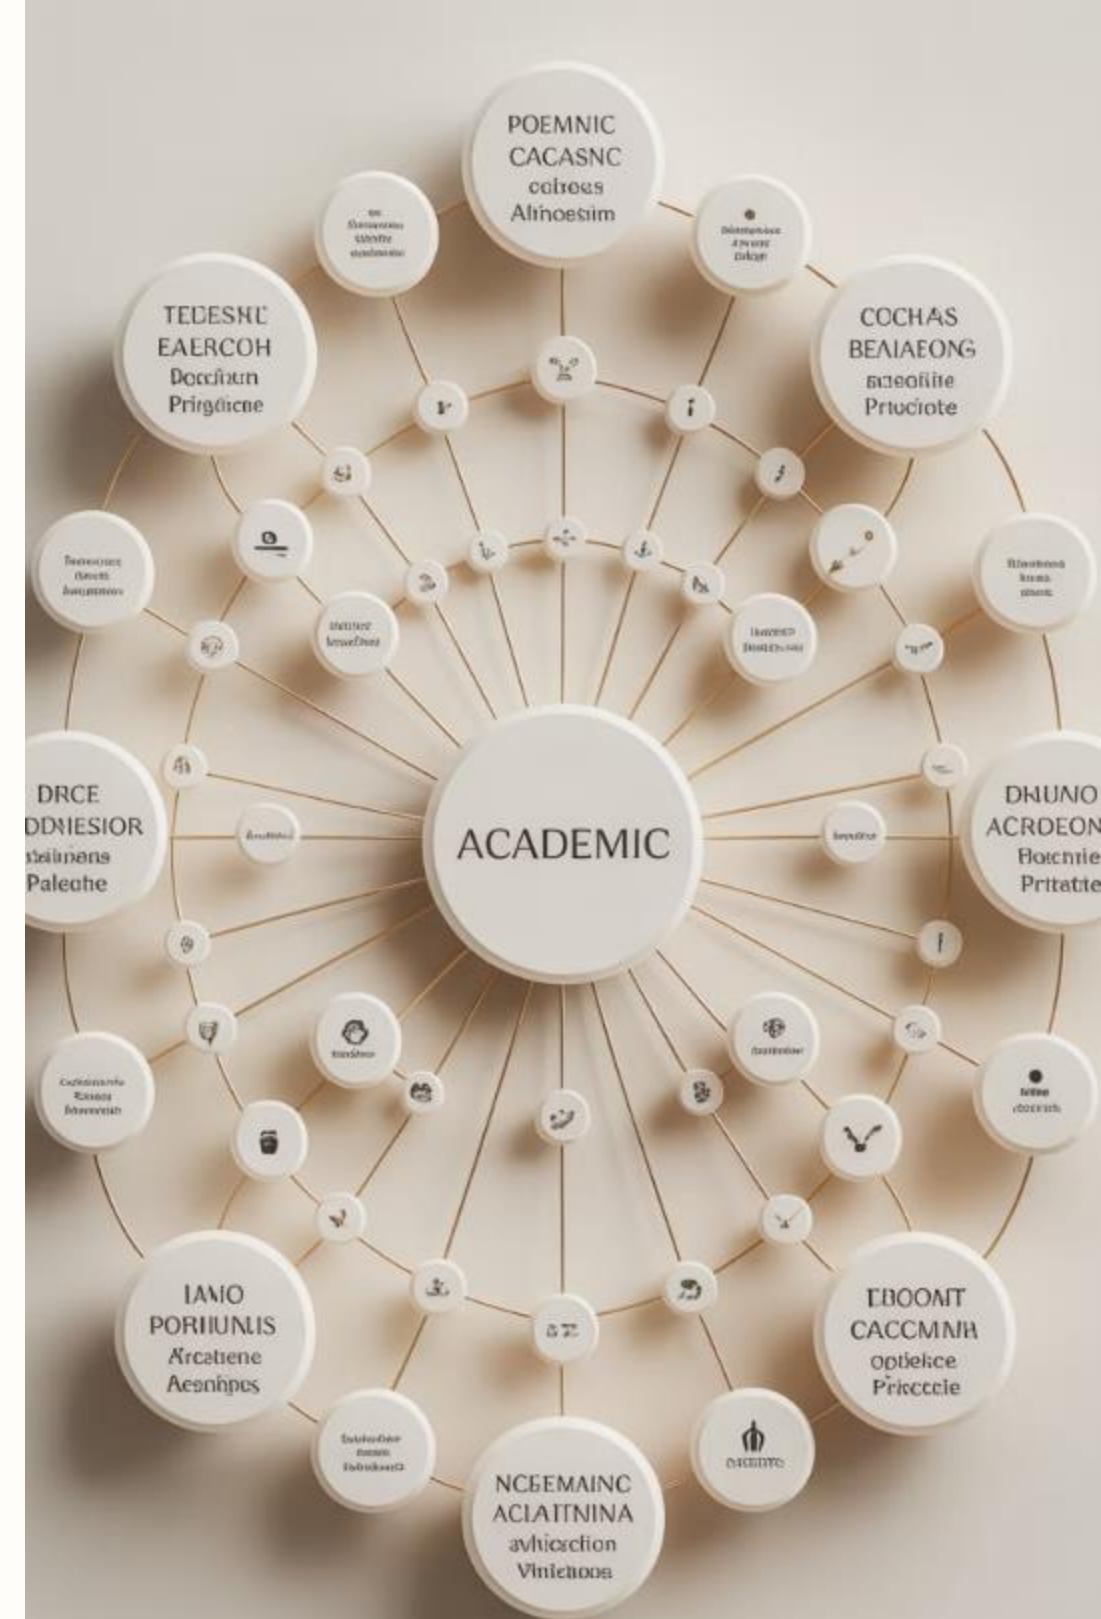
POEMNIC
CACASNC
cobees
Alnoesim

TEDESNE
EAERCOH
Doccfiun
Prigdicne

COCHAS
BEAIAEONG
eaeofite
Pruciote

DRCE
ODMESIOR
atsbnens
Paleche

ACADEMIC

DHUNO
ACRDEON
Bocentie
Pritatte

IAMO
PORHUNIS
Arcatiene
Aesnhpes

EBOOMT
CACCMNH
optekce
Priecele

NCEMAINC
ACIATTNINA
avhicrction
Vinleoooa

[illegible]